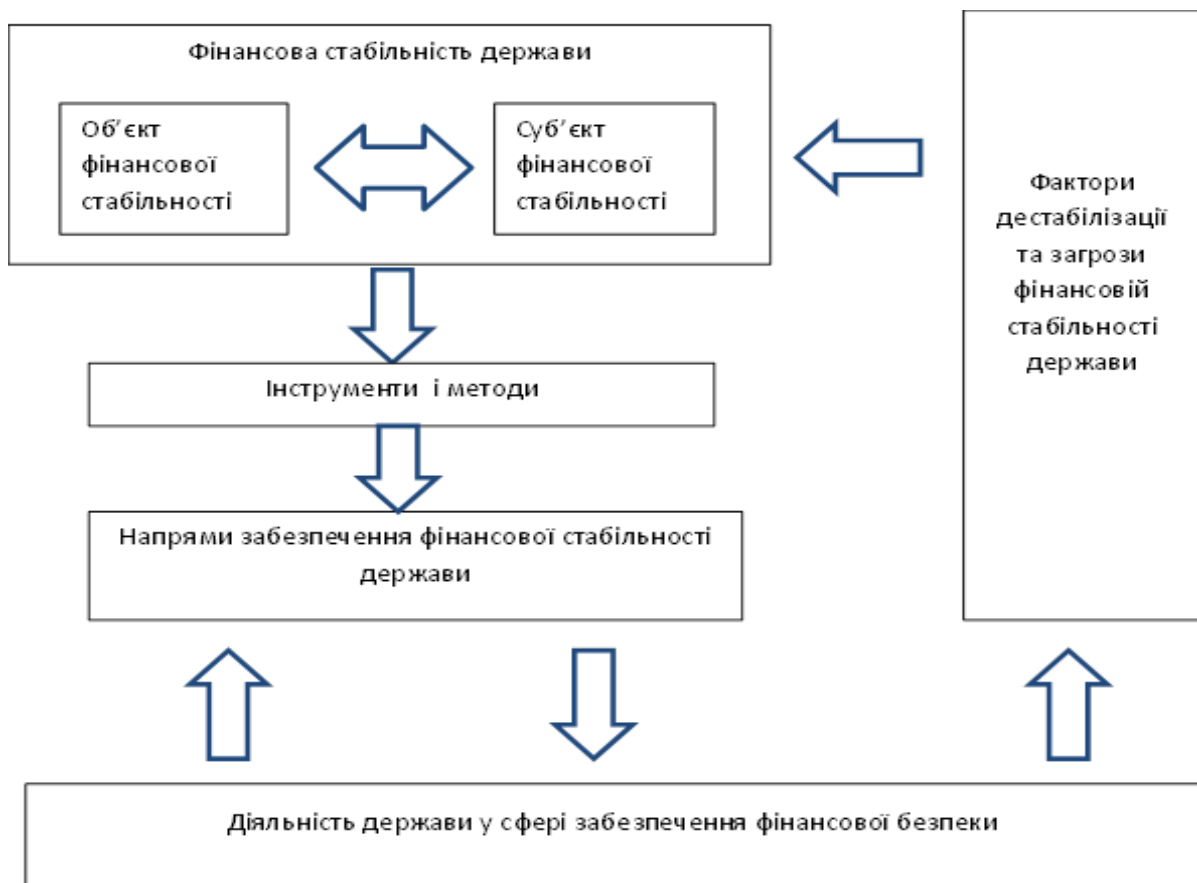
Фінансова стабільність держави

Об'єкт фінансової стабільності

Суб'єкт фінансової стабільності

Фактори дестабілізації та загрози фінансовій стабільності держави

Інструменти і методи

Напрями забезпечення фінансової стабільності держави

Діяльність держави у сфері забезпечення фінансової безпеки